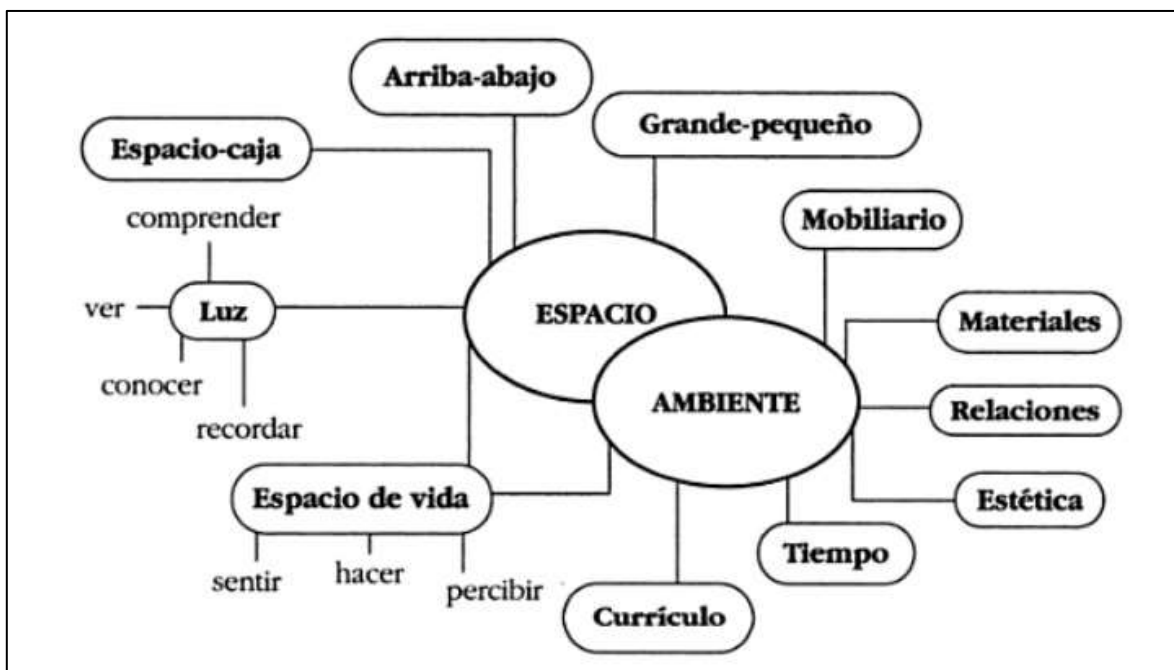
Arriba-abajo

Grande-pequeño

Espacio-caja

comprender

ver

Luz

conocer

recordar

ESPACIO

AMBIENTE

Mobiliario

Materiales

Relaciones

Estética

Espacio de vida

sentir

hacer

percibir

Tiempo

Currículo